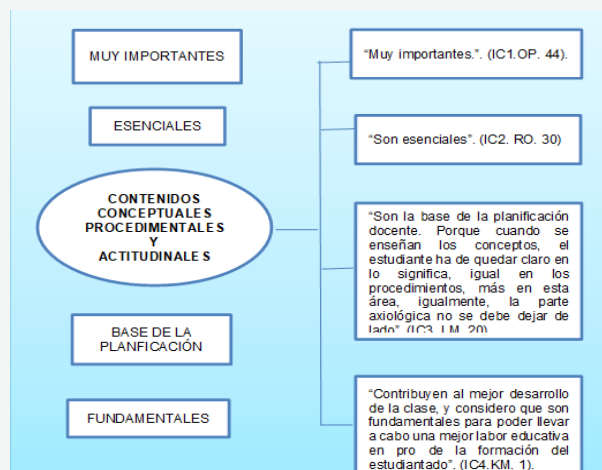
MUY IMPORTANTES

ESENCIALES

CONTENIDOS CONCEPTUALES PROCEDIMENTALES Y ACTITUDINALES

BASE DE LA PLANFICACIÓN

FUNDAMENTALES

"Muy importantes.". (IC1.OP. 44).

"Son esenciales". (IC2. RO. 30)

"Son la base de la planificación docente. Porque cuando se enseñan los conceptos, el estudiante ha de quedar claro en lo significa, igual en los procedimientos, más en esta área, igualmente, la parte axiológica no se debe dejar de lado" (IC3. LM. 20)

"Contribuyen al mejor desarrollo de la clase, y considero que son fundamentales para poder llevar a cabo una mejor labor educativa en pro de la formación del estudiantado". (IC4.KM. 1).